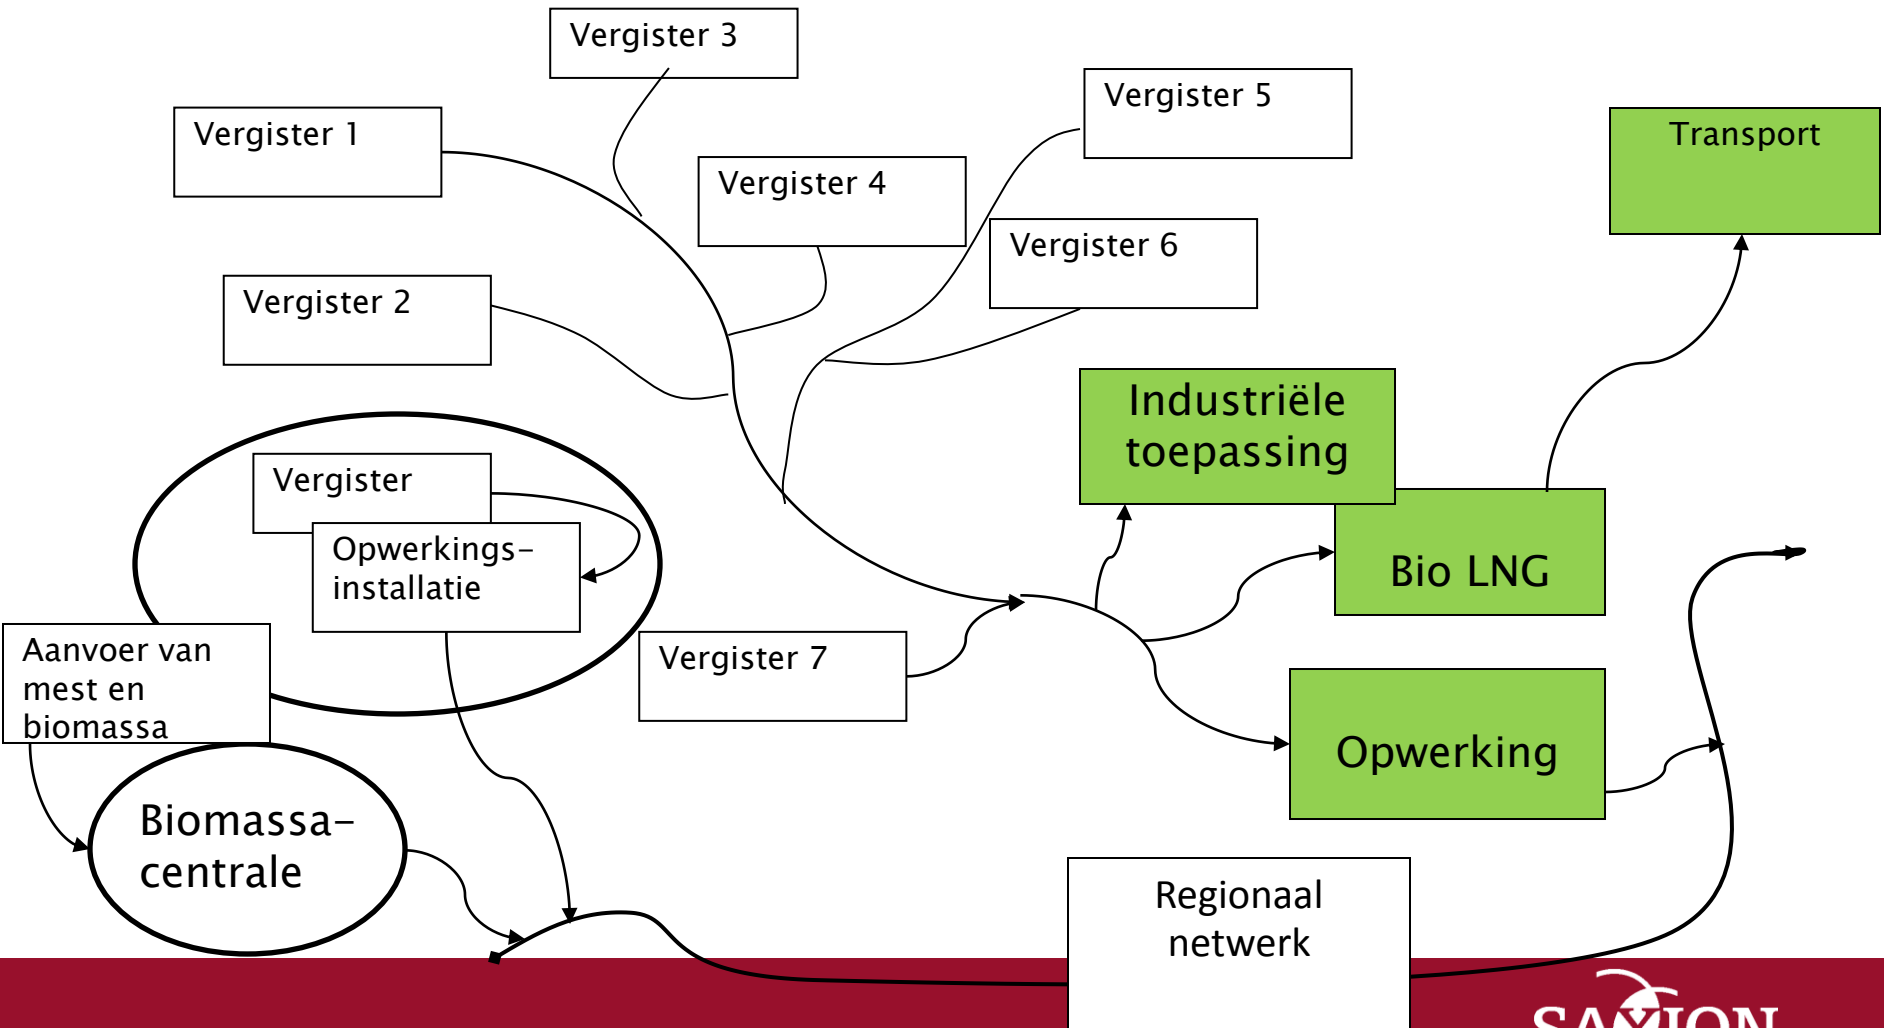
Vergister 3

Vergister 1

Vergister 4

Vergister 5

Transport

Vergister 6

Vergister 2

Industriële toepassing

Vergister

Opwerkings-installatie

Bio LNG

Aanvoer van mest en biomassa

Vergister 7

Opwerking

Biomassa-centrale

Regionaal netwerk

SAXION